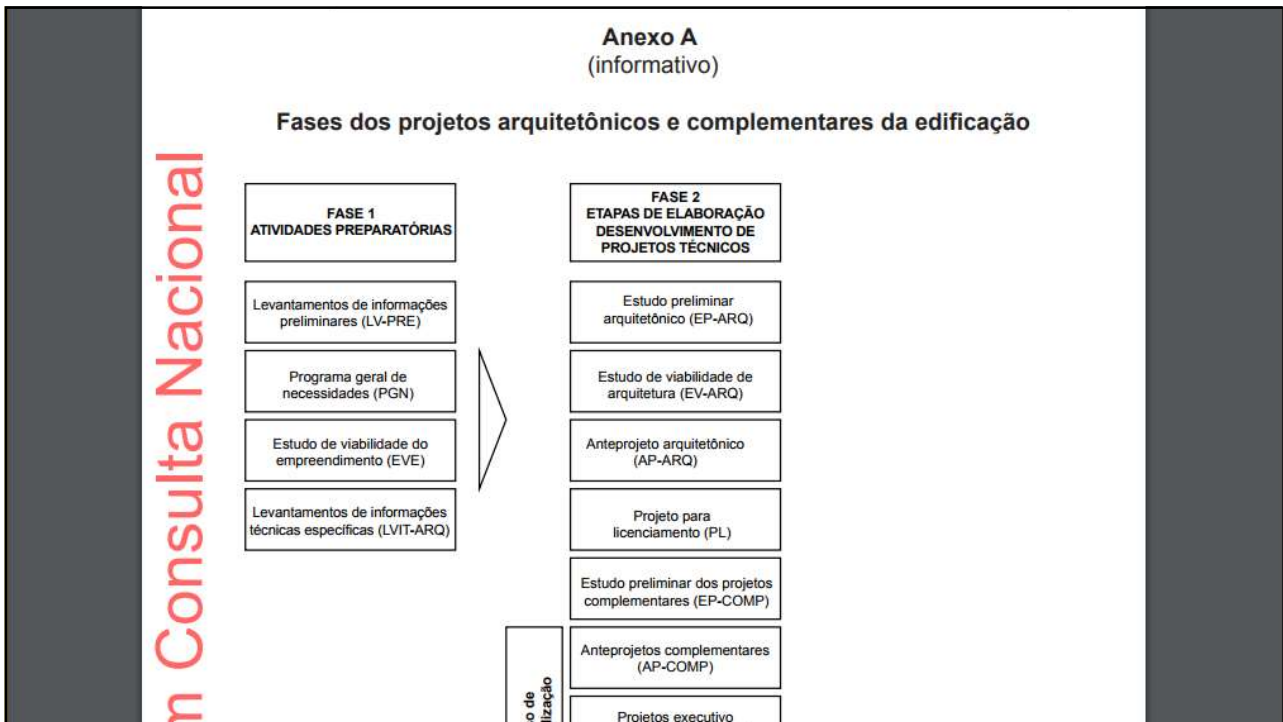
Anexo A
(informativo)

Fases dos projetos arquitetônicos e complementares da edificação

m Consulta Nacional

FASE 1
ATIVIDADES PREPARATÓRIAS

Levantamentos de informações preliminares (LV-PRE)

Programa geral de necessidades (PGN)

Estudo de viabilidade do empreendimento (EVE)

Levantamentos de informações técnicas específicas (LVIT-ARQ)

FASE 2
ETAPAS DE ELABORAÇÃO DESENVOLVIMENTO DE PROJETOS TÉCNICOS

Estudo preliminar arquitetônico (EP-ARQ)

Estudo de viabilidade de arquitetura (EV-ARQ)

Anteprojeto arquitetônico (AP-ARQ)

Projeto para licenciamento (PL)

Estudo preliminar dos projetos complementares (EP-COMP)

Anteprojetos complementares (AP-COMP)

o de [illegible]lização

Projetos executivo